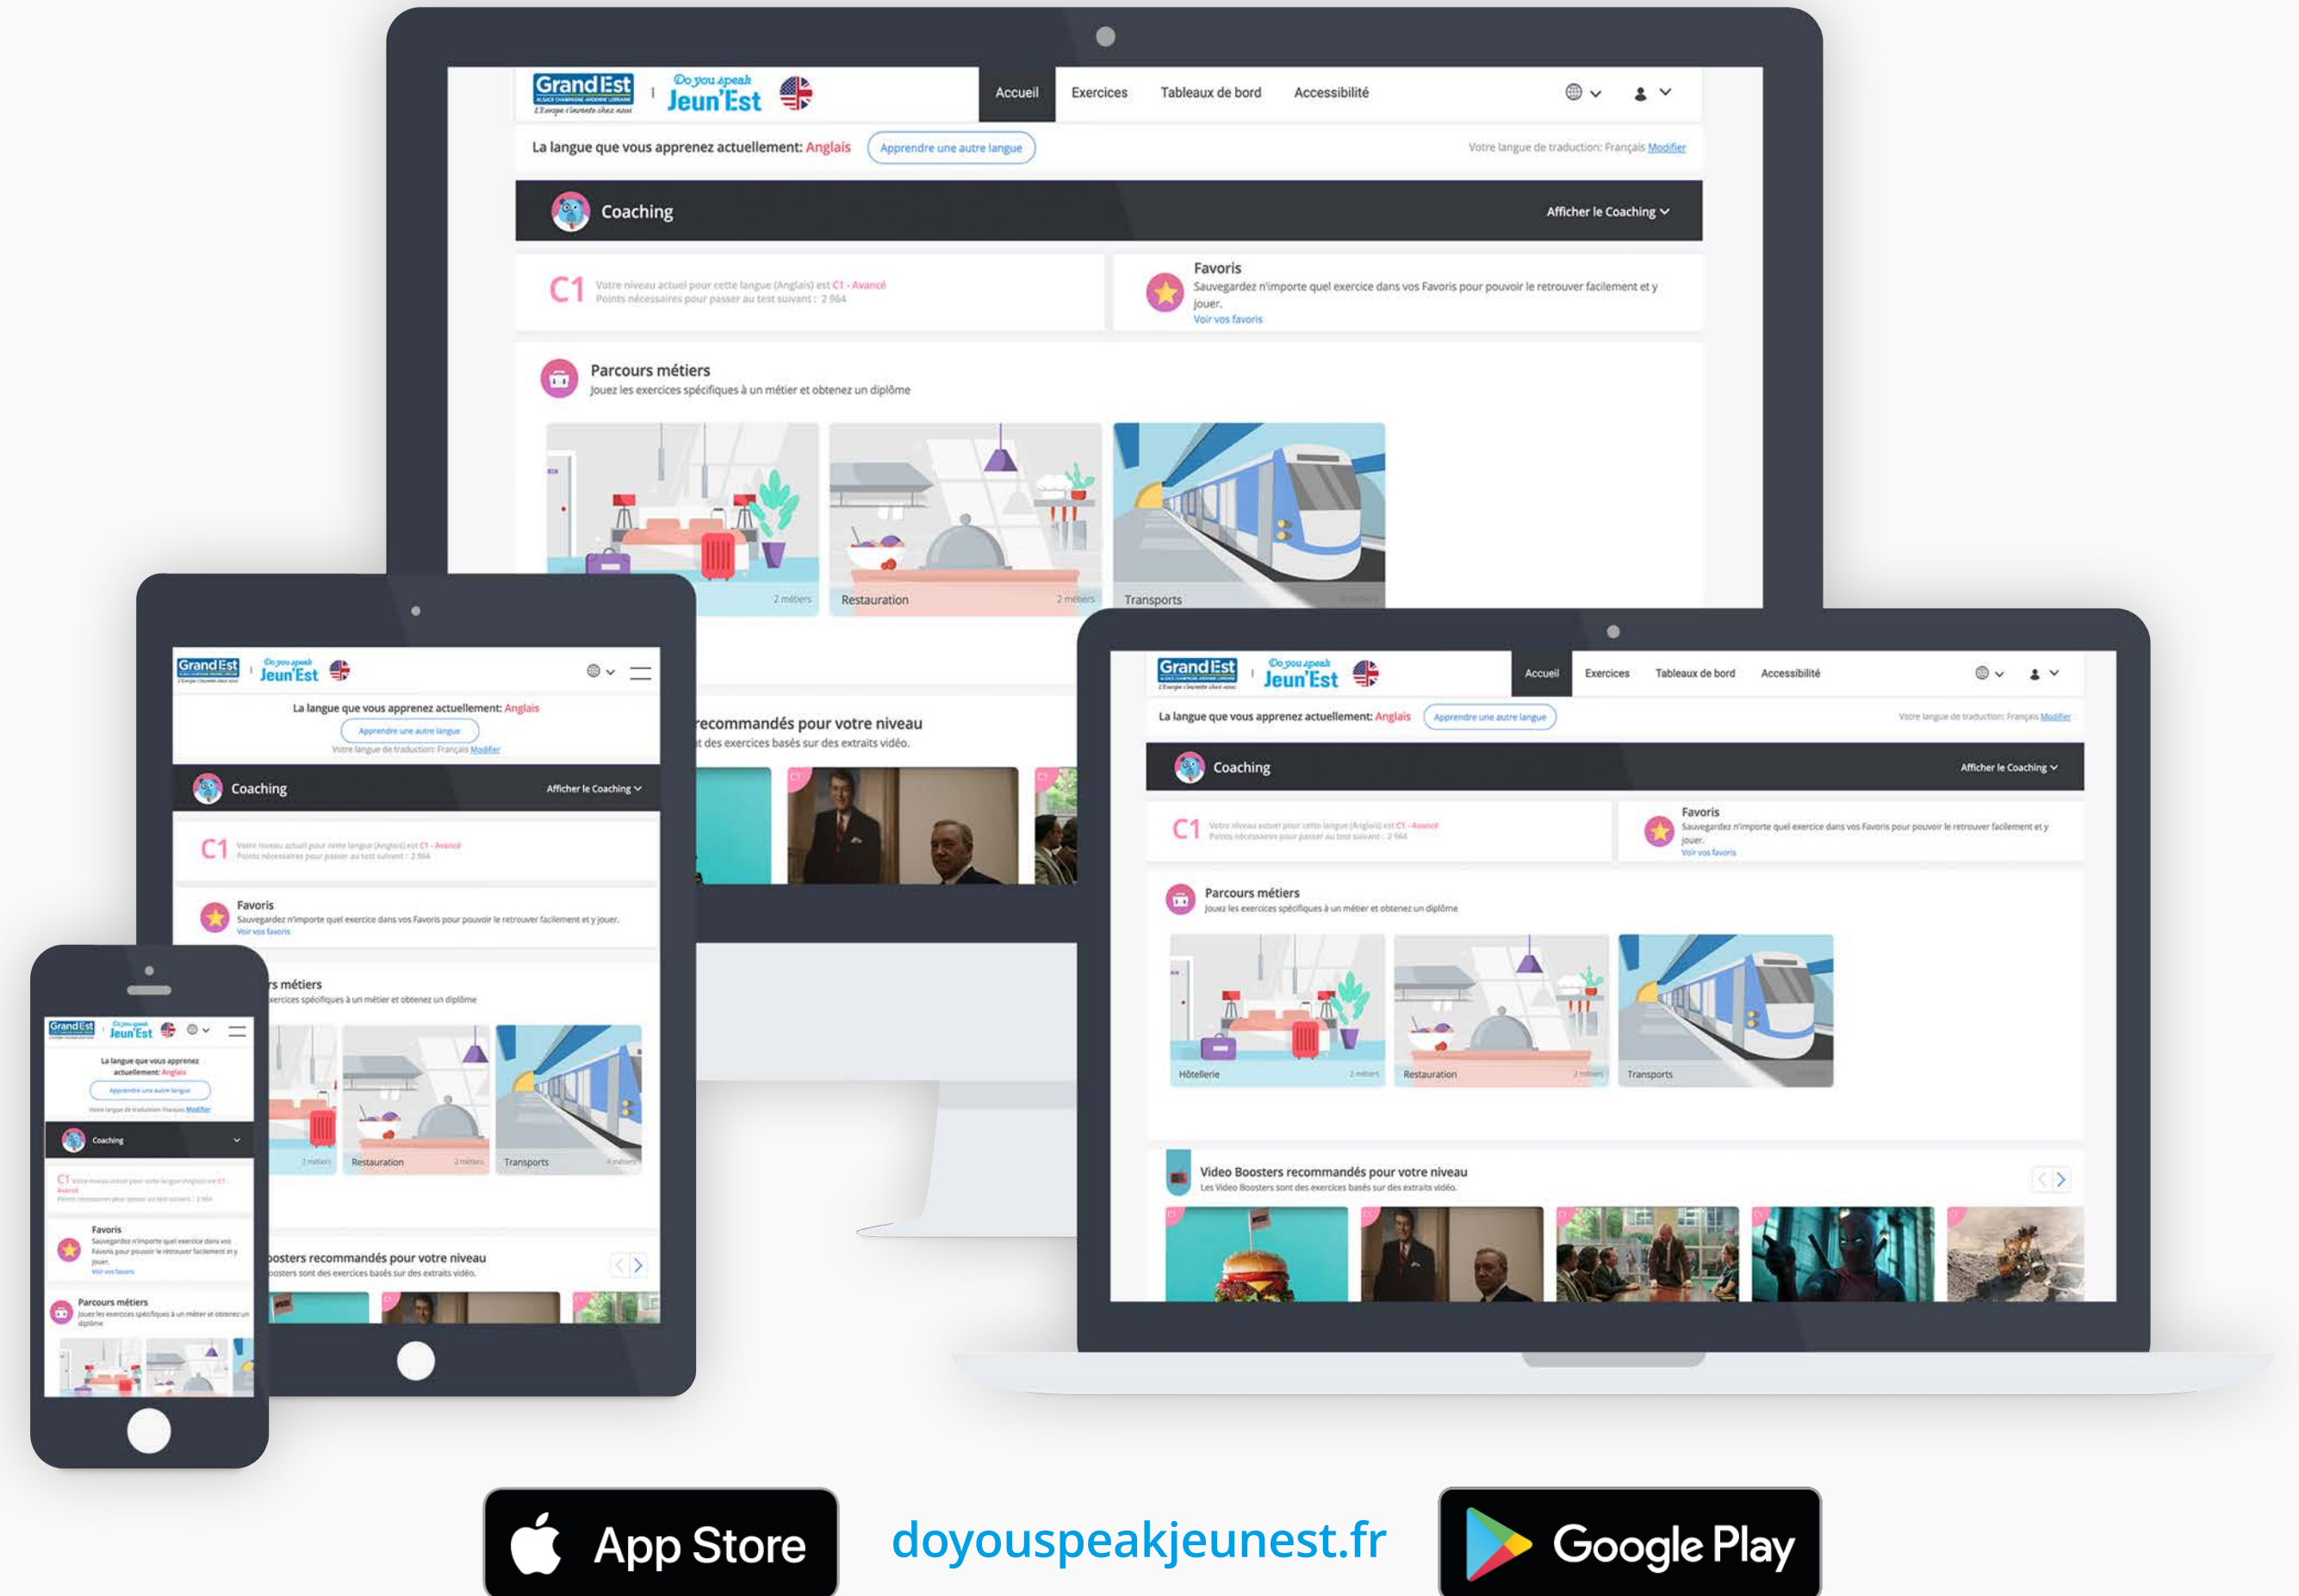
GrandEst
L'Europe s'invente chez nous
Do you speak Jeun'Est

Accueil
Exercices
Tableaux de bord
Accessibilité

La langue que vous apprenez actuellement: Anglais
Apprendre une autre langue
Votre langue de traduction: Français Modifier

Coaching
Afficher le Coaching

C1 Votre niveau actuel pour cette langue (Anglais) est C1 - Avancé
Points nécessaires pour passer au test suivant : 2 964

Favoris
Sauvegardez n'importe quel exercice dans vos Favoris pour pouvoir le retrouver facilement et y jouer.
Voir vos favoris

Parcours métiers
Jouez les exercices spécifiques à un métier et obtenez un diplôme

Hôtellerie 2 métiers
Restauration 2 métiers
Transports 4 métiers

Video Boosters recommandés pour votre niveau
Les Video Boosters sont des exercices basés sur des extraits vidéo.

App Store
doyouspeakjeunest.fr
Google Play